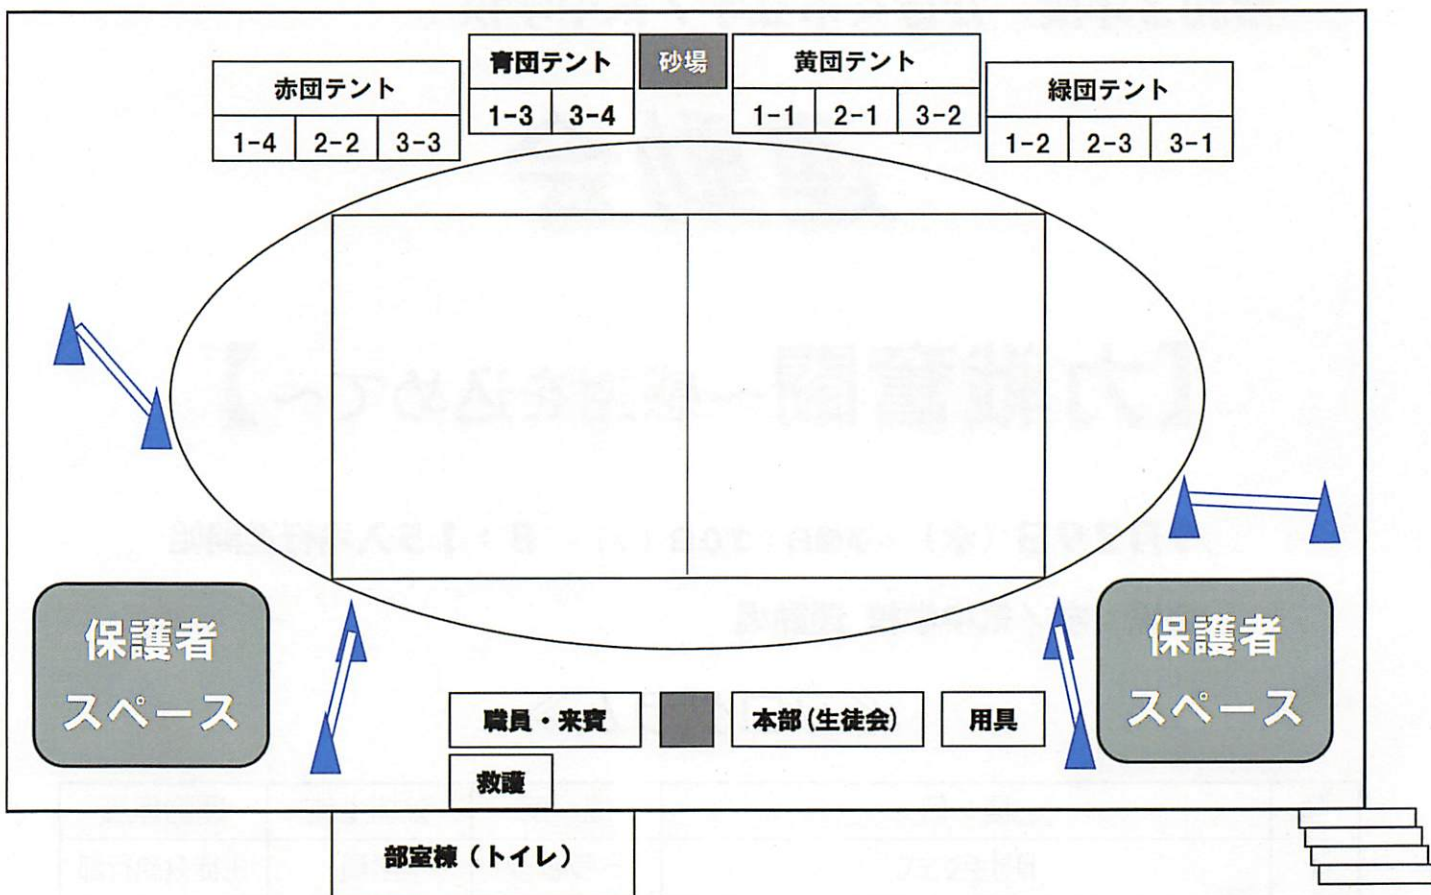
赤団テント

| 1-4 | 2-2 | 3-3 |
|---|---|---|

青団テント

| 1-3 | 3-4 |
|---|---|

砂場

黄団テント

| 1-1 | 2-1 | 3-2 |
|---|---|---|

緑団テント

| 1-2 | 2-3 | 3-1 |
|---|---|---|

保護者スペース

保護者スペース

職員・来賓

本部(生徒会)

用具

救護

部室棟（トイレ）